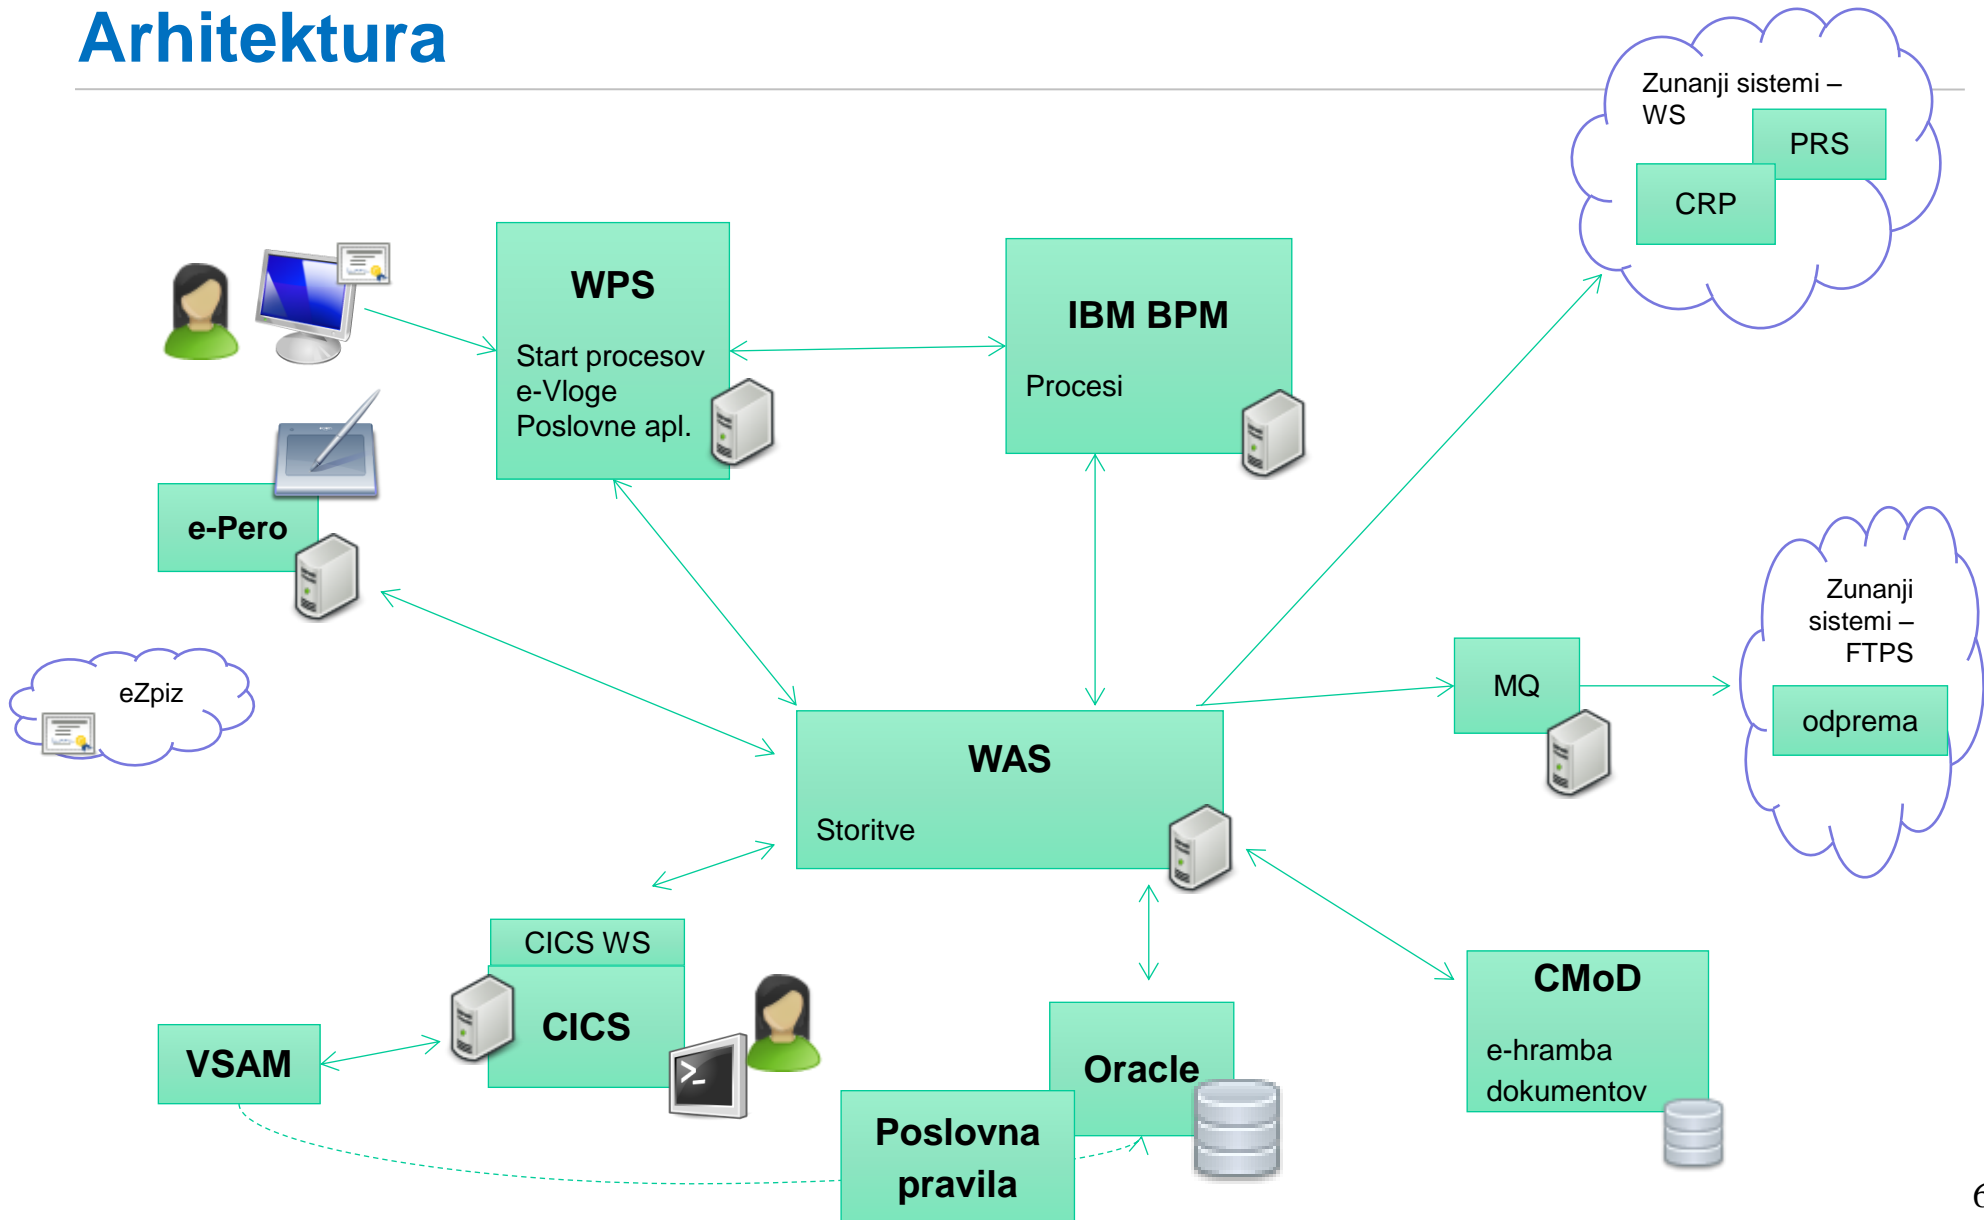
Arhitektura

Zunanji sistemi – WS

PRS

CRP

WPS

Start procesov
e-Vloge
Poslovne apl.

IBM BPM

Procesi

e-Pero

eZpiz

Zunanji sistemi – FTPS

odprema

MQ

WAS

Storitve

CICS WS

CICS

VSAM

Oracle

CMoD

e-hramba dokumentov

Poslovna pravila

6